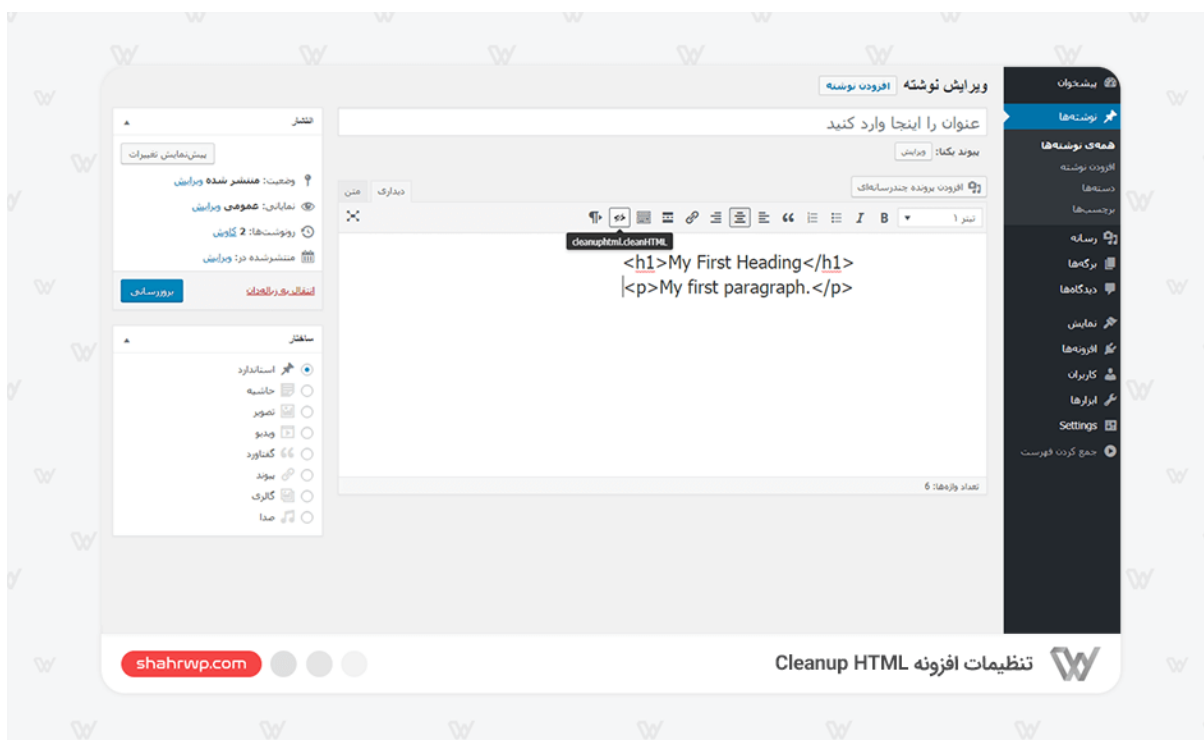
پیشخوان
نوشته‌ها
همه‌ی نوشته‌ها
افزودن نوشته
دسته‌ها
برچسب‌ها
رسانه
برگه‌ها
دیدگاه‌ها
نمایش
افزونه‌ها
کاربران
ابزارها
Settings
جمع کردن فهرست

ویرایش نوشته افزودن نوشته
عنوان را اینجا وارد کنید
پیوند یکتا: ویرایش
افزودن پرونده چندرسانه‌ای
دیداری متن
تیتر ۱
B I
cleanuphtml.cleanHTML
<h1>My First Heading</h1>
<p>My first paragraph.</p>
تعداد واژه‌ها: 6

انتشار
پیش‌نمایش تغییرات
وضعیت: منتشر شده ویرایش
نمایانی: عمومی ویرایش
رونوشت‌ها: 2 کاوش
منتشرشده در: ویرایش
انتقال به زباله‌دان
بروزرسانی

ساختار
استاندارد
حاشیه
تصویر
ویدیو
گفتاورد
پیوند
گالری
صدا

تنظیمات افزونه Cleanup HTML
shahrwp.com